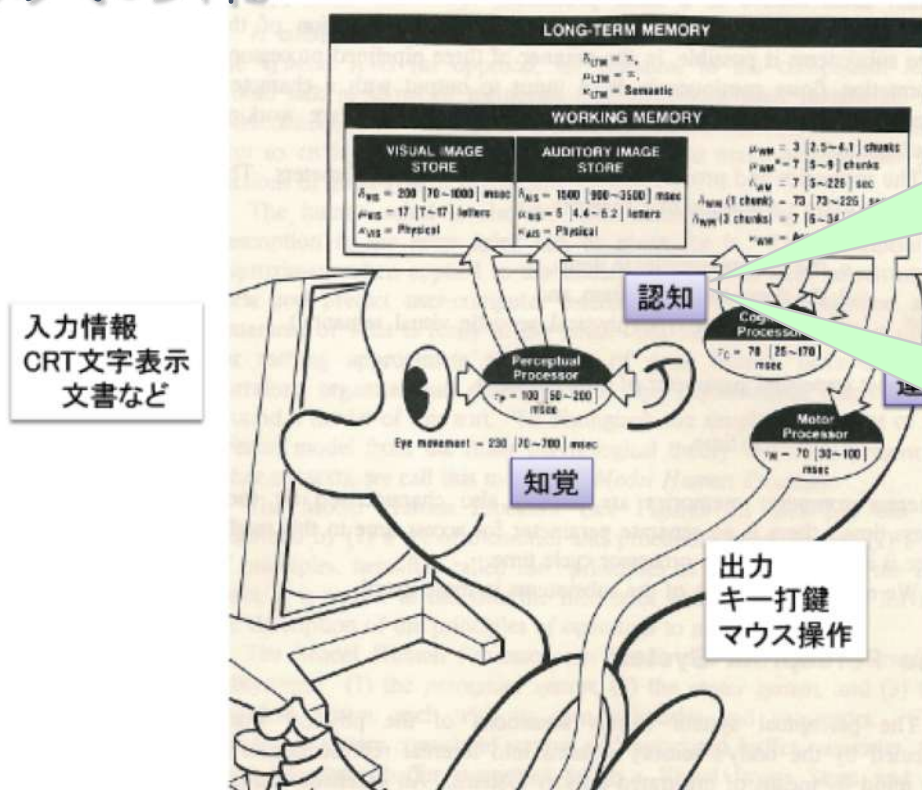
LONG-TERM MEMORY

$\delta_{LTM} = \infty$,
$\mu_{LTM} = \infty$,
$\kappa_{LTM}$ = Semantic

WORKING MEMORY

VISUAL IMAGE STORE

$\delta_{VIS}$ = 200 [70~1000] msec
$\mu_{VIS}$ = 17 [7~17] letters
$\kappa_{VIS}$ = Physical

AUDITORY IMAGE STORE

$\delta_{AIS}$ = 1500 [900~3500] msec
$\mu_{AIS}$ = 5 [4.4~6.2] letters
$\kappa_{AIS}$ = Physical

$\mu_{WM}$ = 3 [2.5~4.1] chunks
$\mu_{WM}$* = 7 [5~9] chunks
$\delta_{WM}$ = 7 [5~226] sec
$\delta_{WM}$ (1 chunk) = 73 [73~226] sec
$\delta_{WM}$ (3 chunks) = 7 [5~34] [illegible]
$\kappa_{WM}$ = A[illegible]

認知

Cog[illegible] Processor
$\tau_C$ = 70 [25~170] msec

Perceptual Processor
$\tau_P$ = 100 [50~200] msec

Eye movement = 230 [70~700] msec

知覚

Motor Processor
$\tau_M$ = 70 [30~100] msec

入力情報
CRT文字表示
文書など

出力
キー打鍵
マウス操作